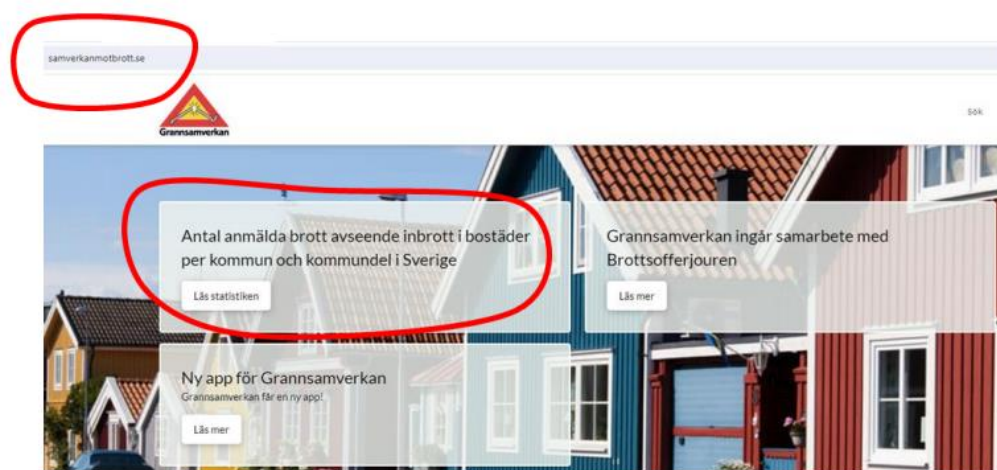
samverkanmotbrott.se

Grannsamverkan

Sök

Antal anmälda brott avseende inbrott i bostäder per kommun och kommundel i Sverige

Läs statistiken

Grannsamverkan ingår samarbete med Brottsofferjouren

Läs mer

Ny app för Grannsamverkan

Grannsamverkan får en ny app!

Läs mer